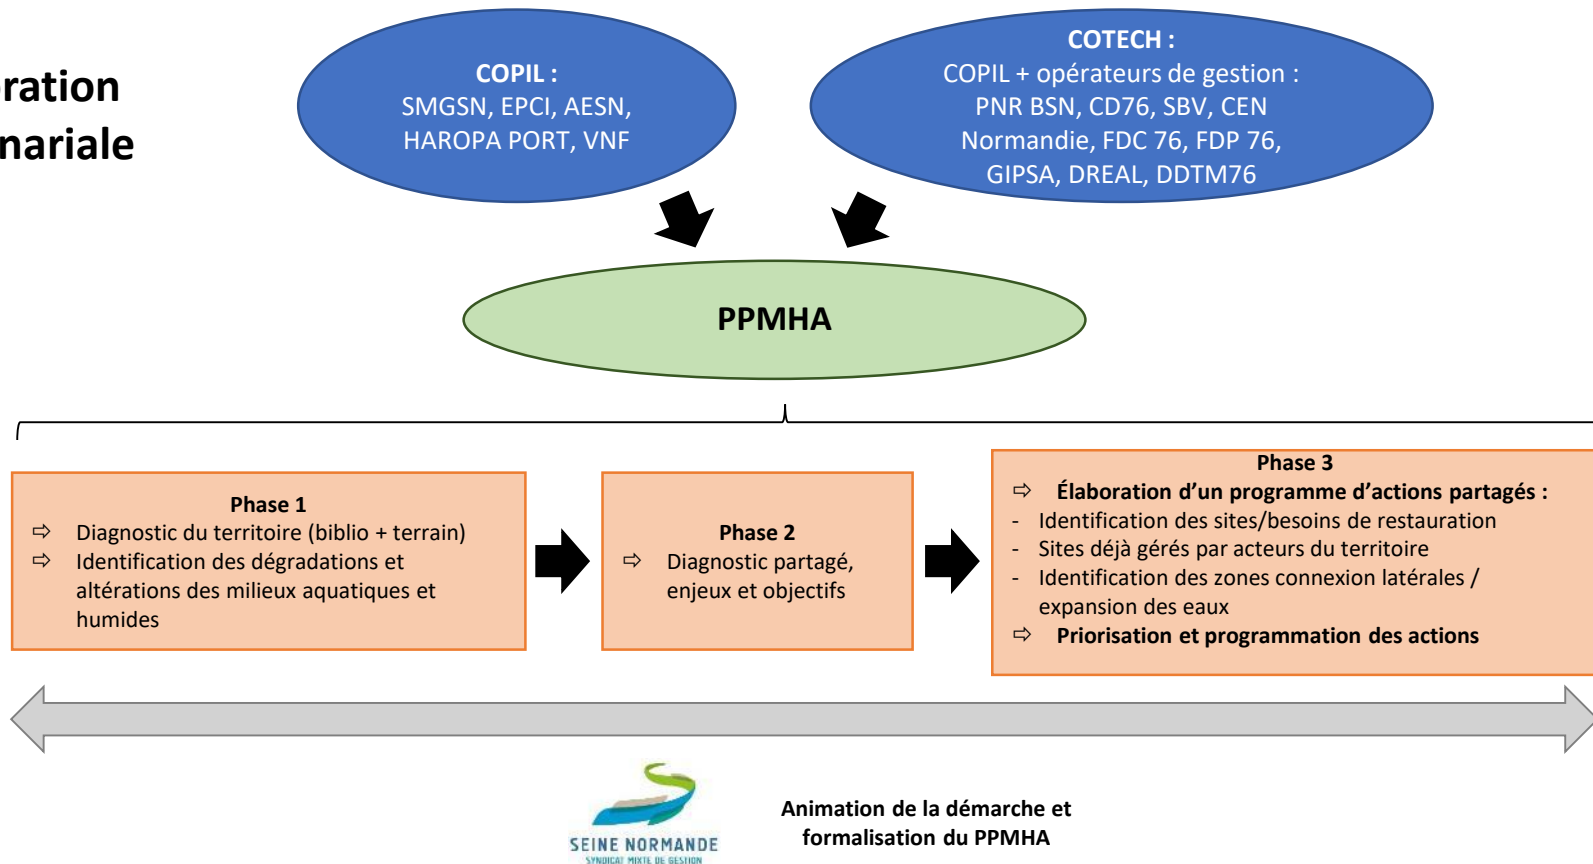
ration
nariale

COPIL :
SMGSN, EPCI, AESN, HAROPA PORT, VNF

COTECH :
COPIL + opérateurs de gestion : PNR BSN, CD76, SBV, CEN Normandie, FDC 76, FDP 76, GIPSA, DREAL, DDTM76

PPMHA

Phase 1
⇨ Diagnostic du territoire (biblio + terrain)
⇨ Identification des dégradations et altérations des milieux aquatiques et humides

Phase 2
⇨ Diagnostic partagé, enjeux et objectifs

Phase 3
⇨ Élaboration d'un programme d'actions partagés :
- Identification des sites/besoins de restauration
- Sites déjà gérés par acteurs du territoire
- Identification des zones connexion latérales / expansion des eaux
⇨ Priorisation et programmation des actions

SEINE NORMANDE
SYNDICAT MIXTE DE GESTION

Animation de la démarche et formalisation du PPMHA